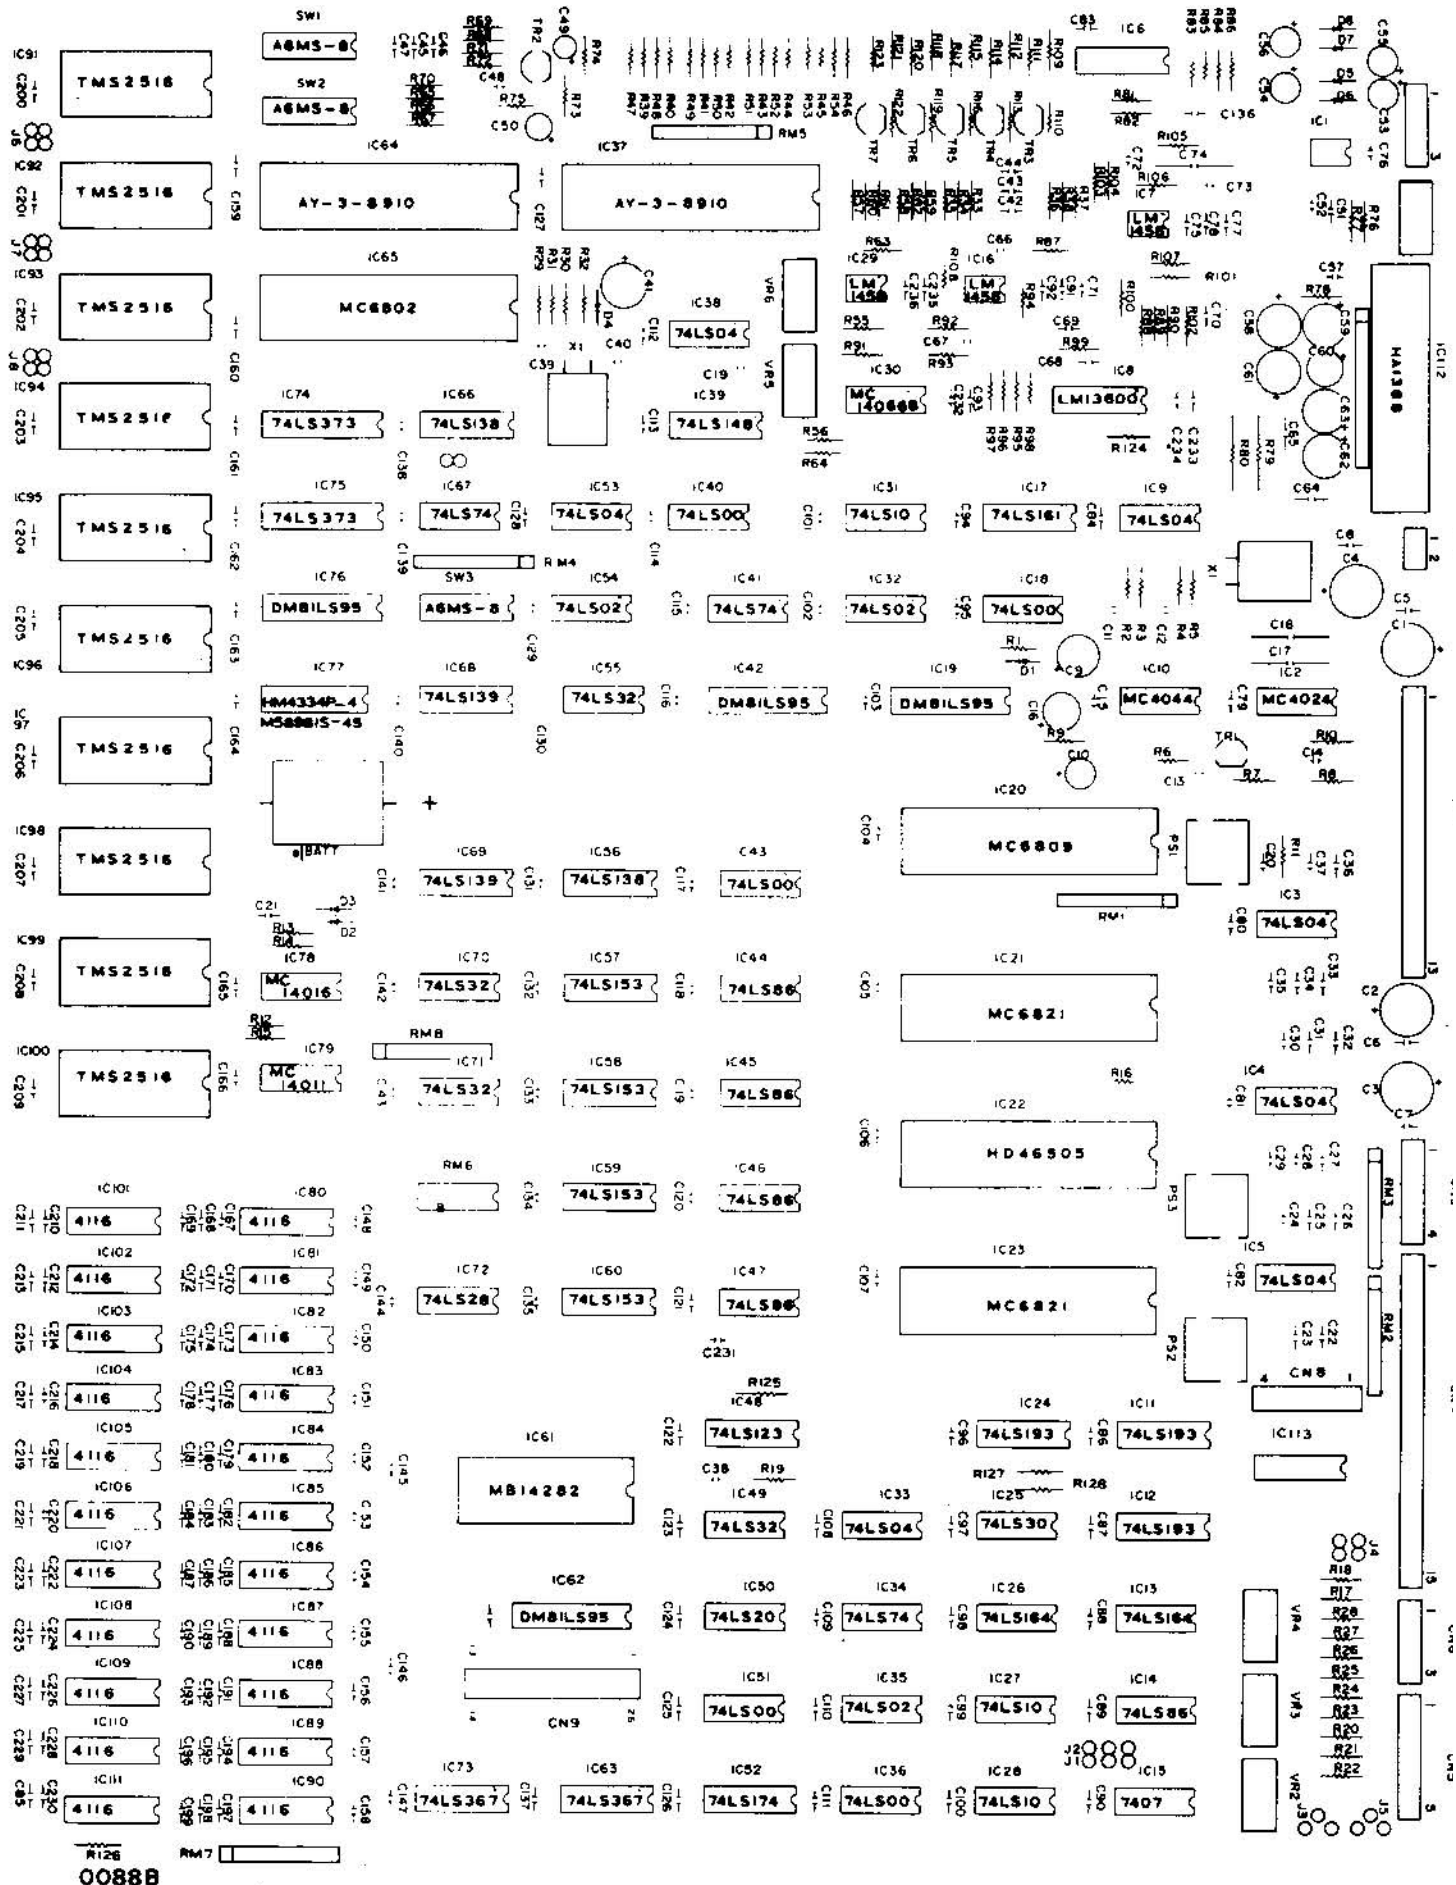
SW1
A6MS-8
SW2
A6MS-8
IC91
C200
TMS2516
J6
IC92
C201
TMS2516
J7
IC93
C202
TMS2516
J8
IC94
C203
TMS2516
IC95
C204
TMS2516
C205
TMS2516
IC96
IC97
C206
TMS2516
IC98
C207
TMS2516
IC99
C208
TMS2516
IC100
C209
TMS2516
IC64
C159
AY-3-8910
IC65
MC6802
C160
IC74
74LS373
C161
IC75
74LS373
C162
IC76
DM81LS95
C163
IC77
HM4334P-4
M5886IS-45
C164
BATT
C165
C166
IC66
74LS138
IC67
74LS74
C138
C139
SW3
A6MS-8
RM4
IC68
74LS139
C140
IC37
AY-3-8910
C127
R75
C50
C49
TR2
R74
R73
C48
R70
R69
RM5
IC38
74LS04
C12
X1
C39
C40
D4
C41
VR6
VR5
C19
IC39
74LS148
C13
IC53
74LS04
IC40
74LS00
C14
IC54
74LS02
C15
IC41
74LS74
C102
IC55
74LS32
C16
IC42
DM81LS95
C129
C130
C101
IC31
74LS10
IC17
74LS161
IC9
74LS04
IC32
74LS02
IC18
74LS00
IC19
DM81LS95
C103
IC10
MC4044
IC2
MC4024
C79
R36
R64
IC30
MC14066B
IC8
LM13600
R124
IC29
LM1458
IC16
LM1458
IC7
LM1458
R63
R67
R107
R101
R55
R92
R91
C67
R93
C69
R99
C68
R100
R102
C70
C83
IC6
R81
R82
R105
C74
R106
C73
C72
C136
C56
C54
D8
D7
D5
D6
C55
C53
C76
IC1
C52
C51
R77
R76
C57
R78
C58
C59
C60
C61
C63
C62
C64
C65
R80
R79
HA1388
IC112
C233
C234
C8
C4
C5
C1
C18
C17
C11
R1
D1
C9
C16
R9
C10
R6
C13
R7
TR1
R10
C14
R8
IC20
MC6809
C104
PS1
RM1
IC3
74LS04
C80
C2
C6
C3
C7
IC21
MC6821
C105
R16
IC4
74LS04
C81
IC22
HD46505
C106
PS3
RM3
IC5
74LS04
C82
IC23
MC6821
C107
PS2
RM2
CN8
C21
D3
D2
R13
R14
IC78
MC14016
R12
IC79
MC14011
C142
C141
C143
RM8
IC69
74LS139
C131
IC56
74LS138
C117
C43
74LS00
IC70
74LS32
C132
IC57
74LS153
C118
IC44
74LS86
IC71
74LS32
C133
IC58
74LS153
C119
IC45
74LS86
RM6
C134
IC59
74LS153
C120
IC46
74LS86
IC72
74LS28
C135
C144
IC60
74LS153
C121
IC47
74LS86
C231
IC101
4116
IC80
4116
C148
IC102
4116
IC81
4116
C149
IC103
4116
IC82
4116
C150
IC104
4116
IC83
4116
C151
IC105
4116
IC84
4116
C152
IC106
4116
IC85
4116
C153
IC107
4116
IC86
4116
C154
IC108
4116
IC87
4116
C155
IC109
4116
IC88
4116
C156
IC110
4116
IC89
4116
C157
IC111
4116
IC90
4116
C158
C145
C146
R126
00888
RM7
IC61
MB14282
IC62
DM81LS95
CN9
IC73
74LS367
C147
C137
IC63
74LS367
C126
R125
IC48
74LS123
C122
C38
R19
IC49
74LS32
C123
C108
IC33
74LS04
IC50
74LS20
C124
C109
IC34
74LS74
IC51
74LS00
C125
C110
IC35
74LS02
IC52
74LS174
C111
IC36
74LS00
IC24
74LS193
C96
IC11
74LS193
C86
R127
R128
IC25
74LS30
C97
IC12
74LS193
C87
IC26
74LS164
C98
IC13
74LS164
C88
IC27
74LS10
C99
IC14
74LS86
C89
IC28
74LS10
C100
IC15
7407
C90
J2
J1
IC113
J4
R18
R17
R28
R27
R26
R25
R24
R23
R20
R21
R22
VR4
VR3
VR2
J3
J5